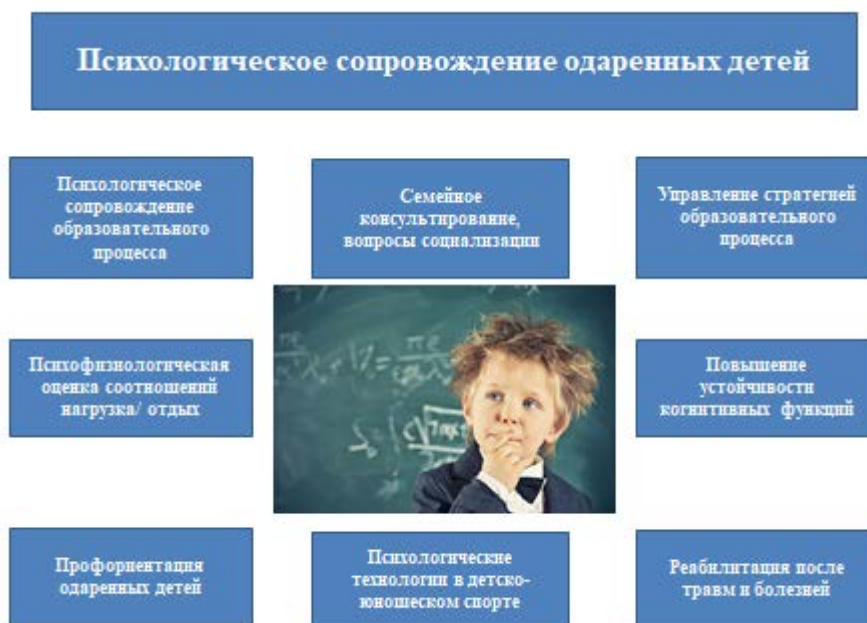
Психологическое сопровождение одаренных детей

Психологическое сопровождение образовательного процесса

Семейное консультирование, вопросы социализации

Управление стратегией образовательного процесса

Психофизиологическая оценка соотношений нагрузка/ отдых

Повышение устойчивости когнитивных функций

Профориентация одаренных детей

Психологические технологии в детско-юношеском спорте

Реабилитация после травм и болезней